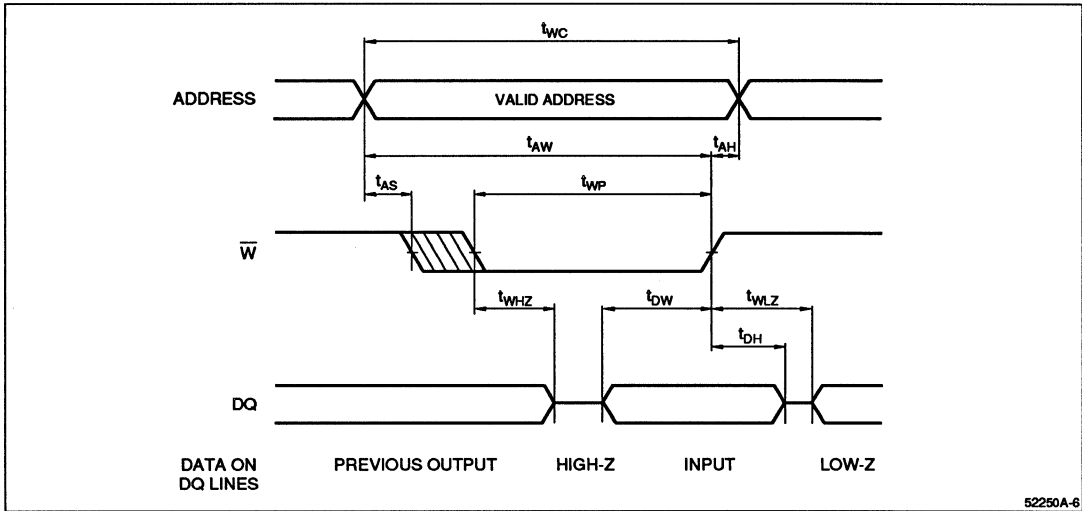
$t_{WC}$

ADDRESS

VALID ADDRESS

$t_{AW}$

$t_{AH}$

$t_{AS}$

$t_{WP}$

$\overline{W}$

$t_{WHZ}$

$t_{DW}$

$t_{WLZ}$

$t_{DH}$

DQ

DATA ON DQ LINES

PREVIOUS OUTPUT

HIGH-Z

INPUT

LOW-Z

52250A-6